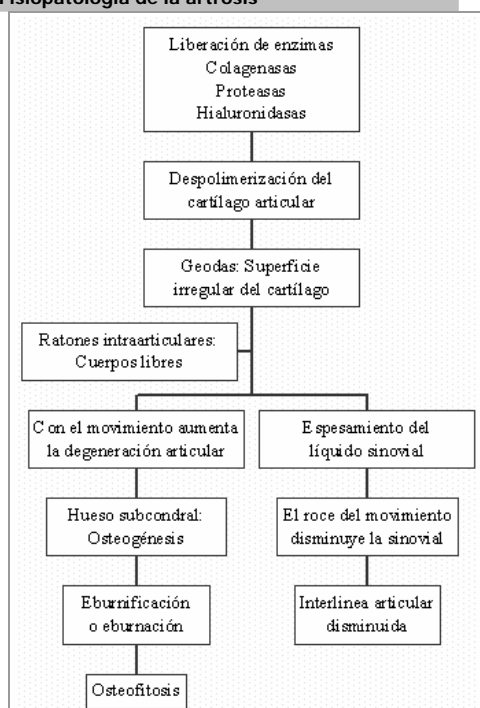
Fisiopatología de la artrosis

Liberación de enzimas
Colagenasas
Proteasas
Hialuronidasas

Despolimerización del cartílago articular

Geodas: Superficie irregular del cartílago

Ratones intraarticulares: Cuerpos libres

Con el movimiento aumenta la degeneración articular

Espesamiento del líquido sinovial

Hueso subcondral: Osteogénesis

El roce del movimiento disminuye la sinovial

Eburnificación o eburnación

Interlinea articular disminuida

Osteofitosis